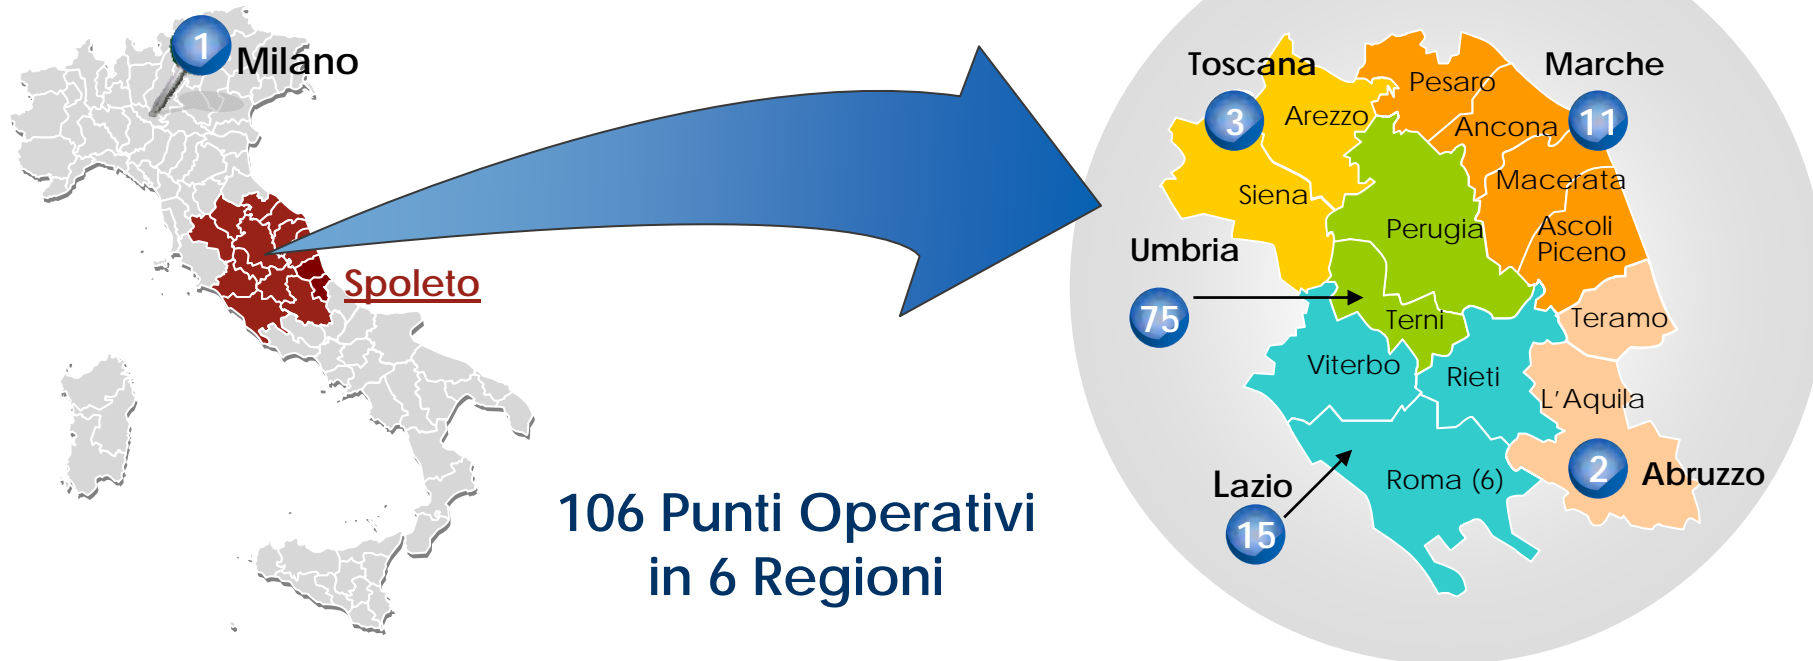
1 Milano

Spoleto

106 Punti Operativi
in 6 Regioni

Toscana
3
Arezzo
Siena

Marche
11
Pesaro
Ancona
Macerata
Ascoli Piceno

Umbria
75
Perugia
Terni

Teramo
L'Aquila
2
Abruzzo

Lazio
15
Viterbo
Rieti
Roma (6)